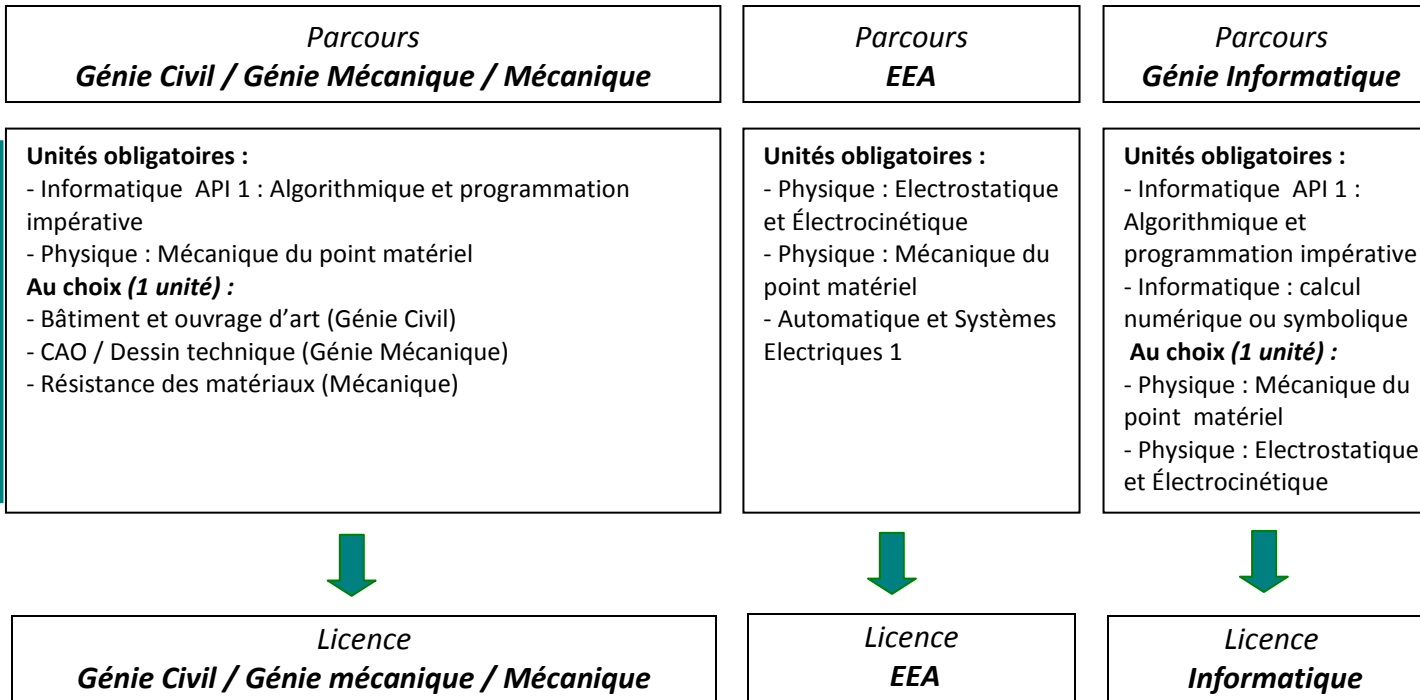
Parcours
Génie Civil / Génie Mécanique / Mécanique

Unités obligatoires :
- Informatique API 1 : Algorithmique et programmation impérative
- Physique : Mécanique du point matériel
Au choix (1 unité) :
- Bâtiment et ouvrage d'art (Génie Civil)
- CAO / Dessin technique (Génie Mécanique)
- Résistance des matériaux (Mécanique)

Licence
Génie Civil / Génie mécanique / Mécanique

Parcours
EEA

Unités obligatoires :
- Physique : Electrostatique et Électrocinétique
- Physique : Mécanique du point matériel
- Automatique et Systèmes Electriques 1

Licence
EEA

Parcours
Génie Informatique

Unités obligatoires :
- Informatique API 1 : Algorithmique et programmation impérative
- Informatique : calcul numérique ou symbolique
Au choix (1 unité) :
- Physique : Mécanique du point matériel
- Physique : Electrostatique et Électrocinétique

Licence
Informatique